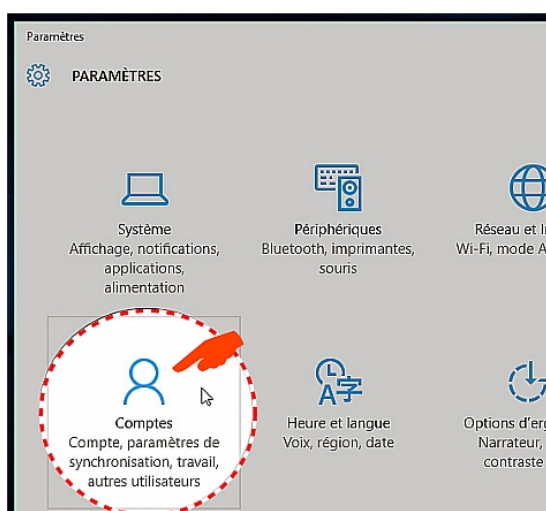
Paramètres

PARAMÈTRES

Système
Affichage, notifications, applications, alimentation

Périphériques
Bluetooth, imprimantes, souris

Réseau et I
Wi-Fi, mode A

Comptes
Compte, paramètres de synchronisation, travail, autres utilisateurs

Heure et langue
Voix, région, date

Options d'er
Narrateur,
contraste